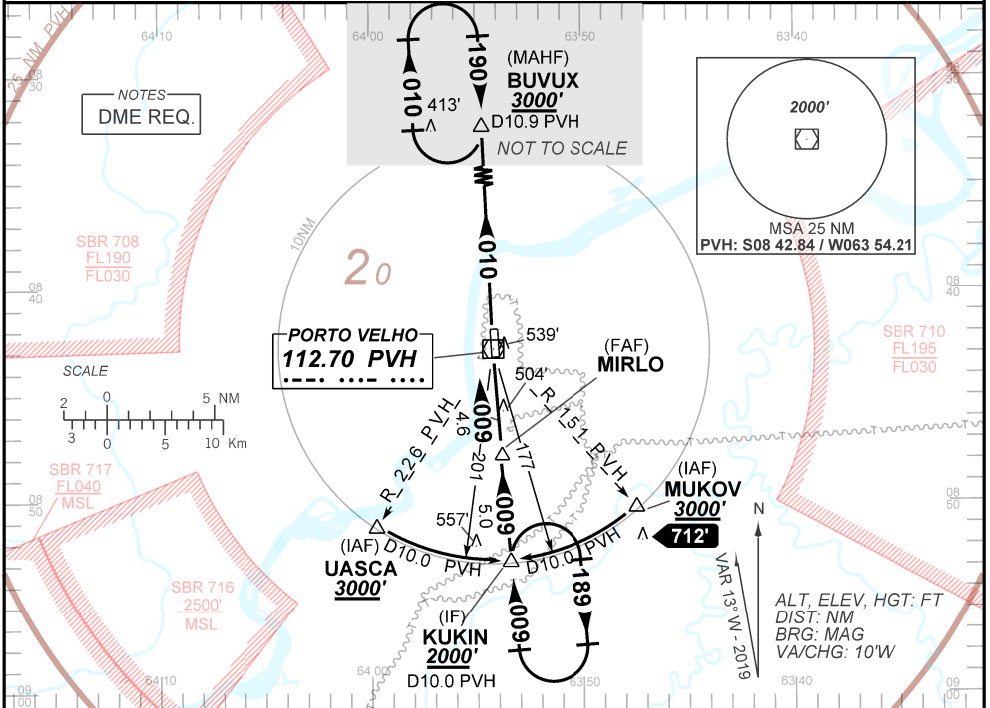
25 NM PVH
64 10
64 00
63 50
63 40
08 30
190
010
(MAHF)
BUVUX
3000'
413'
D10.9 PVH
NOT TO SCALE
NOTES
DME REQ.
2000'
MSA 25 NM
PVH: S08 42.84 / W063 54.21
10NM
SBR 708
FL190
FL030
010
20
08 40
PORTO VELHO
112.70 PVH
539'
(FAF)
MIRLO
504'
SBR 710
FL195
FL030
SCALE
2 0 5 NM
3 0 5 10 Km
R-226 PVH
4.6
009
201
R-151 PVH
177
SBR 717
FL040
MSL
08 50
557'
5.0
009
(IAF)
MUKOV
3000'
712'
N
(IAF)
UASCA
3000'
D10.0 PVH
D10.0 PVH
SBR 716
2500'
MSL
189
009
(IF)
KUKIN
2000'
D10.0 PVH
VAR 13° W - 2019
ALT, ELEV, HGT: FT
DIST: NM
BRG: MAG
VA/CHG: 10'W
64 00
64 10
63 50
63 40
09 00